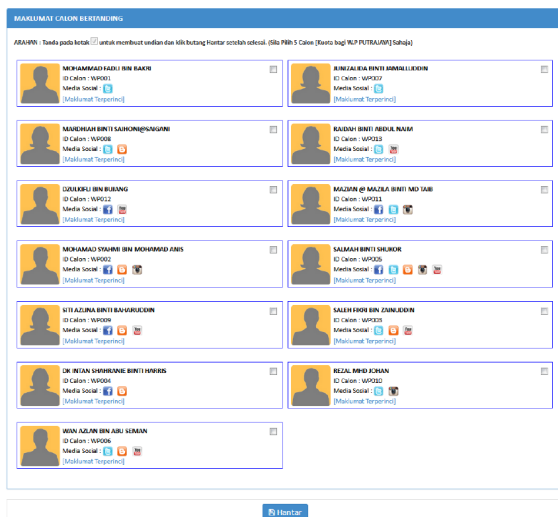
MAKLUMAT CALON BERTANDING

ARAHAN : Tanda pada kotak untuk membuat undian dan klik butang Hantar setelah selesai. (Sila Pilih 5 Calon [Kuota bagi WP PUTRAJAYA] Sahaja)

MOHAMMAD FADLI BIN BAKRI
ID Calon : WP001
Media Social :
[Maklumat Terperinci]

JUNIZALIDA BINTI JAMALLUDDIN
ID Calon : WP007
Media Social :
[Maklumat Terperinci]

MARDHIAH BINTI SAIHONI@SAIGANI
ID Calon : WP008
Media Social :
[Maklumat Terperinci]

RAIDAH BINTI ABDUL NAIM
ID Calon : WP013
Media Social :
[Maklumat Terperinci]

DZULKIFLI BIN BUJANG
ID Calon : WP012
Media Social :
[Maklumat Terperinci]

MAZIAN @ MAZILA BINTI MD TAIB
ID Calon : WP011
Media Social :
[Maklumat Terperinci]

MOHAMAD SYAHMI BIN MOHAMAD ANIS
ID Calon : WP002
Media Social :
[Maklumat Terperinci]

SALMAH BINTI SHUKOR
ID Calon : WP005
Media Social :
[Maklumat Terperinci]

SITI AZLINA BINTI BAHARUDDIN
ID Calon : WP009
Media Social :
[Maklumat Terperinci]

SALEH FROI BIN ZAINUDDIN
ID Calon : WP003
Media Social :
[Maklumat Terperinci]

DK INTAN SHAHRANIE BINTI HARRIS
ID Calon : WP004
Media Social :
[Maklumat Terperinci]

REZAL MHD JOHAN
ID Calon : WP010
Media Social :
[Maklumat Terperinci]

WAN AZLAN BIN ABU SEMAN
ID Calon : WP006
Media Social :
[Maklumat Terperinci]

Hantar